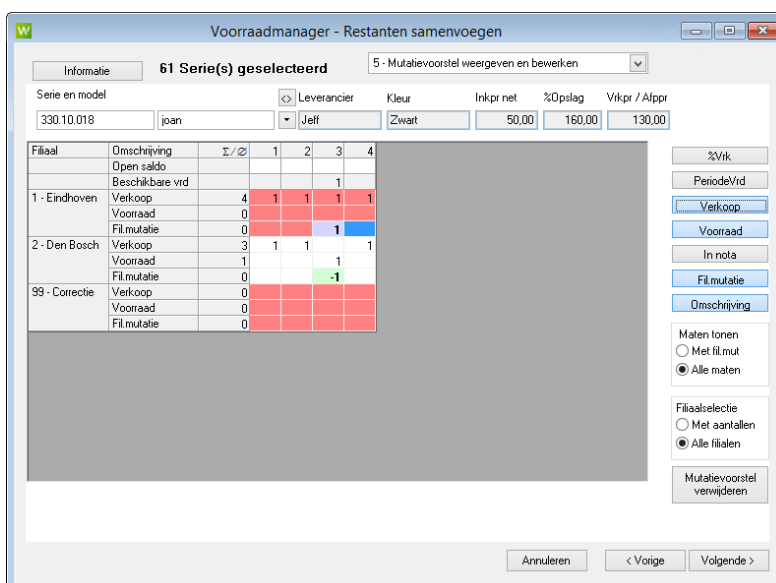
W Voorraadmanager - Restanten samenvoegen

Informatie
61 Serie(s) geselecteerd
5 - Mutatievoorstel weergeven en bewerken

Serie en model
330.10.018
joan
<> Leverancier
Jeff
Kleur
Zwart
Inkpr net
50,00
%Opslag
160,00
Vrkpr / Afppr
130,00

| Filiaal | Omschrijving | Σ / ⊘ | 1 | 2 | 3 | 4 |
|---|---|---|---|---|---|---|
| | Open saldo | | | | | |
| | Beschikbare vrd | | | | 1 | |
| 1 - Eindhoven | Verkoop | 4 | 1 | 1 | 1 | 1 |
| | Voorraad | 0 | | | | |
| | Fil.mutatie | 0 | | | 1 | |
| 2 - Den Bosch | Verkoop | 3 | 1 | 1 | | 1 |
| | Voorraad | 1 | | | 1 | |
| | Fil.mutatie | 0 | | | -1 | |
| 99 - Correctie | Verkoop | 0 | | | | |
| | Voorraad | 0 | | | | |
| | Fil.mutatie | 0 | | | | |

%Vrk
PeriodeVrd
Verkoop
Voorraad
In nota
Fil.mutatie
Omschrijving

Maten tonen
Met fil.mut
Alle maten

Filiaalselectie
Met aantallen
Alle filialen

Mutatievoorstel verwijderen

Annuleren
< Vorige
Volgende >